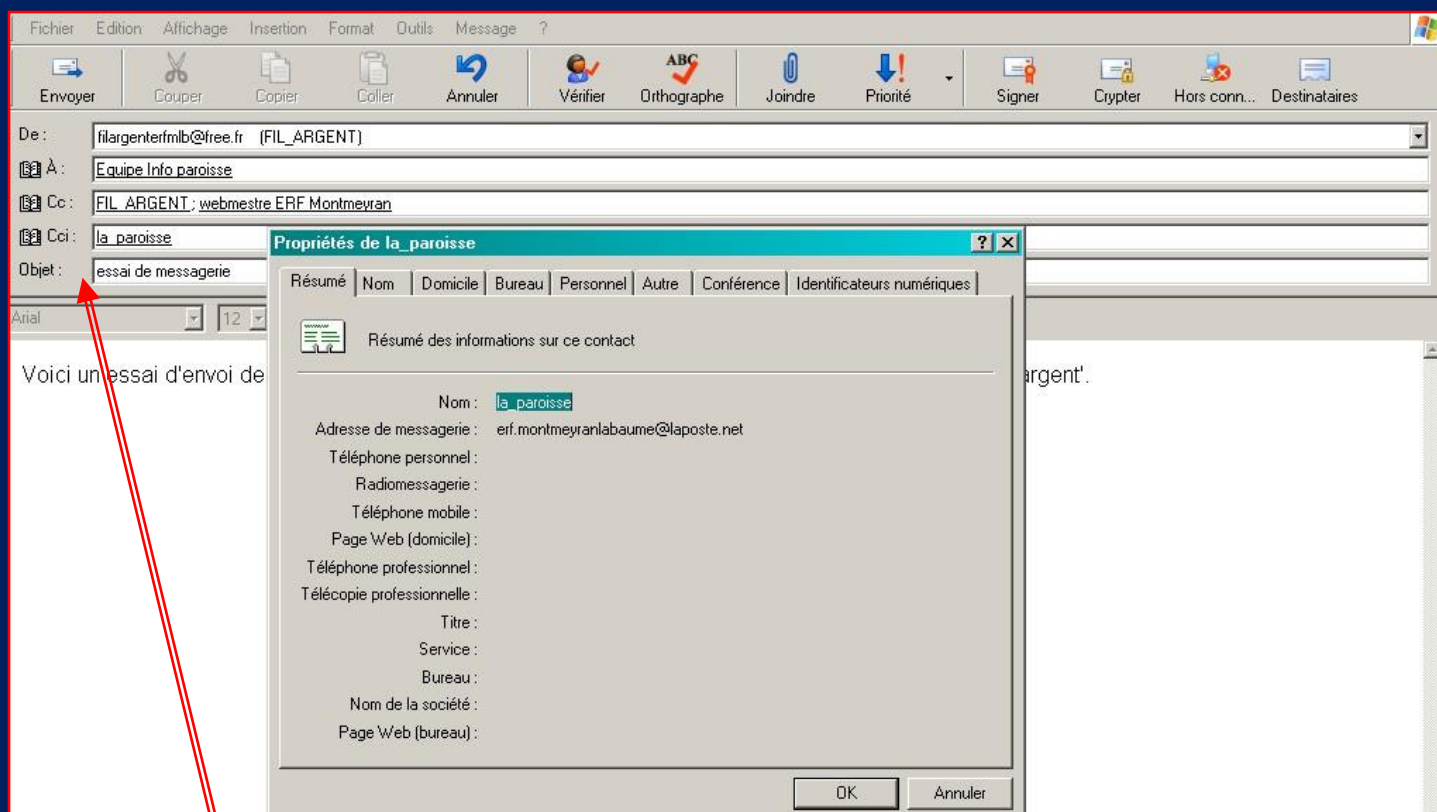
Fichier Edition Affichage Insertion Format Outils Message ?

Envoyer Couper Copier Coller Annuler Vérifier Orthographe Joindre Priorité Signer Crypter Hors conn... Destinataires

De : filargenterfmlb@free.fr (FIL_ARGENT)

À : Equipe Info paroisse

Cc : FIL_ARGENT ; webmestre ERF Montmeyran

Cci : la_paroisse

Objet : essai de messagerie

Arial 12

Voici un essai d'envoi de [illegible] argent'.

Propriétés de la_paroisse ? ×

Résumé | Nom | Domicile | Bureau | Personnel | Autre | Conférence | Identificateurs numériques

Résumé des informations sur ce contact

Nom : la_paroisse
Adresse de messagerie : erf.montmeyranlabaume@laposte.net
Téléphone personnel :
Radiomessagerie :
Téléphone mobile :
Page Web (domicile) :
Téléphone professionnel :
Télécopie professionnelle :
Titre :
Service :
Bureau :
Nom de la société :
Page Web (bureau) :

OK Annuler